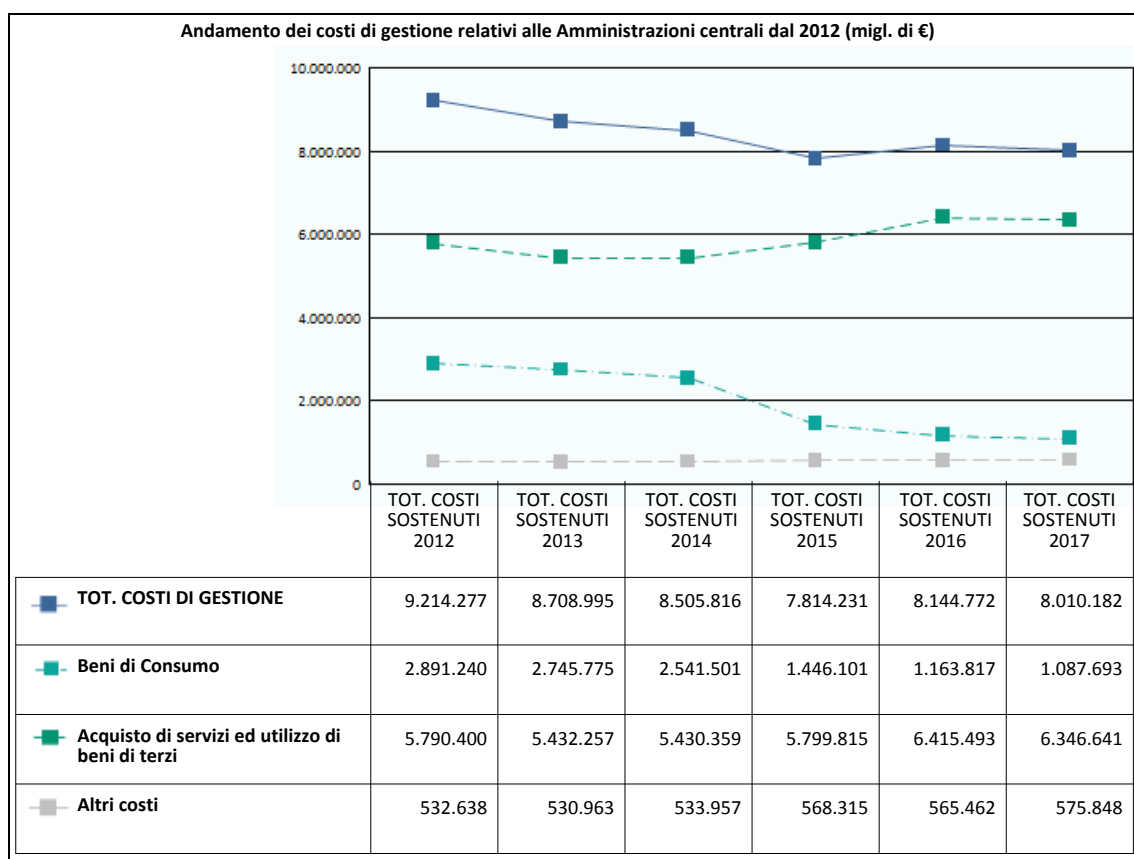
Andamento dei costi di gestione relativi alle Amministrazioni centrali dal 2012 (migl. di €)

10.000.000
8.000.000
6.000.000
4.000.000
2.000.000
0

| | TOT. COSTI SOSTENUTI 2012 | TOT. COSTI SOSTENUTI 2013 | TOT. COSTI SOSTENUTI 2014 | TOT. COSTI SOSTENUTI 2015 | TOT. COSTI SOSTENUTI 2016 | TOT. COSTI SOSTENUTI 2017 |
|---|---|---|---|---|---|---|
| TOT. COSTI DI GESTIONE | 9.214.277 | 8.708.995 | 8.505.816 | 7.814.231 | 8.144.772 | 8.010.182 |
| Beni di Consumo | 2.891.240 | 2.745.775 | 2.541.501 | 1.446.101 | 1.163.817 | 1.087.693 |
| Acquisto di servizi ed utilizzo di beni di terzi | 5.790.400 | 5.432.257 | 5.430.359 | 5.799.815 | 6.415.493 | 6.346.641 |
| Altri costi | 532.638 | 530.963 | 533.957 | 568.315 | 565.462 | 575.848 |